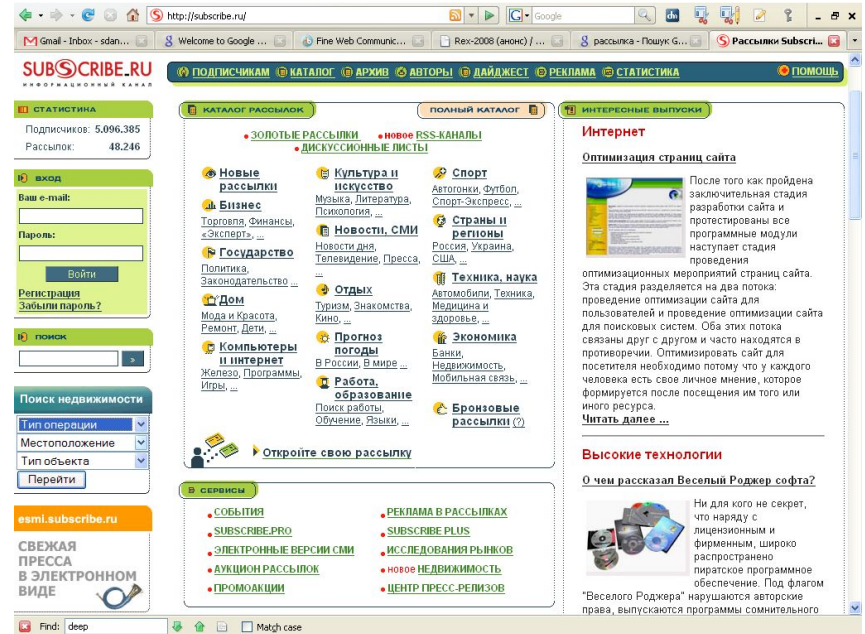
http://subscribe.ru/

Google

Gmail - Inbox - sdan... | Welcome to Google ... | Fine Web Communic... | Rex-2008 (анонс) / ... | рассылка - Пошук G... | Рассылки Subscri...

SUBSCRIBE.RU
ИНФОРМАЦИОННЫЙ КАНАЛ

ПОДПИСЧИКАМ | КАТАЛОГ | АРХИВ | АВТОРЫ | ДАЙДЖЕСТ | РЕКЛАМА | СТАТИСТИКА | ПОМОЩЬ

СТАТИСТИКА
Подписчиков: 5.096.385
Рассылок: 48.246

ВХОД
Ваш e-mail:
Пароль:
Войти
Регистрация
Забыли пароль?

ПОИСК
»

Поиск недвижимости
Тип операции
Местоположение
Тип объекта
Перейти

esmi.subscribe.ru
СВЕЖАЯ ПРЕССА В ЭЛЕКТРОННОМ ВИДЕ

КАТАЛОГ РАССЫЛОК
ПОЛНЫЙ КАТАЛОГ

ЗОЛОТЫЕ РАССЫЛКИ • новое RSS-КАНАЛЫ
ДИСКУССИОННЫЕ ЛИСТЫ

Новые рассылки
Бизнес
Торговля, Финансы, «Эксперт», ...
Государство
Политика, Законодательство ...
Дом
Мода и Красота, Ремонт, Дети, ...
Компьютеры и интернет
Железо, Программы, Игры, ...

Культура и искусство
Музыка, Литература, Психология, ...
Новости, СМИ
Новости дня, Телевидение, Пресса, ...
Отдых
Туризм, Знакомства, Кино, ...
Прогноз погоды
В России, В мире ...
Работа, образование
Поиск работы, Обучение, Языки, ...

Спорт
Автогонки, Футбол, Спорт-Экспресс, ...
Страны и регионы
Россия, Украина, США, ...
Техника, наука
Автомобили, Техника, Медицина и здоровье, ...
Экономика
Банки, Недвижимость, Мобильная связь, ...
Бронзовые рассылки (?)

Откройте свою рассылку

СЕРВИСЫ
СОБЫТИЯ
SUBSCRIBE.PRO
ЭЛЕКТРОННЫЕ ВЕРСИИ СМИ
АУКЦИОН РАССЫЛОК
ПРОМОАКЦИИ
РЕКЛАМА В РАССЫЛКАХ
SUBSCRIBE PLUS
ИССЛЕДОВАНИЯ РЫНКОВ
новое НЕДВИЖИМОСТЬ
ЦЕНТР ПРЕСС-РЕЛИЗОВ

ИНТЕРЕСНЫЕ ВЫПУСКИ
Интернет
Оптимизация страниц сайта
После того как пройдена заключительная стадия разработки сайта и протестированы все программные модули наступает стадия проведения оптимизационных мероприятий страниц сайта. Эта стадия разделяется на два потока: проведение оптимизации сайта для пользователей и проведение оптимизации сайта для поисковых систем. Оба этих потока связаны друг с другом и часто находятся в противоречии. Оптимизировать сайт для посетителя необходимо потому что у каждого человека есть свое личное мнение, которое формируется после посещения им того или иного ресурса.
Читать далее ...

Высокие технологии
О чем рассказал Веселый Роджер софта?
Ни для кого не секрет, что наряду с лицензионным и фирменным, широко распространено пиратское программное обеспечение. Под флагом "Веселого Роджера" нарушаются авторские права, выпускаются программы сомнительного

Find: deep
Match case